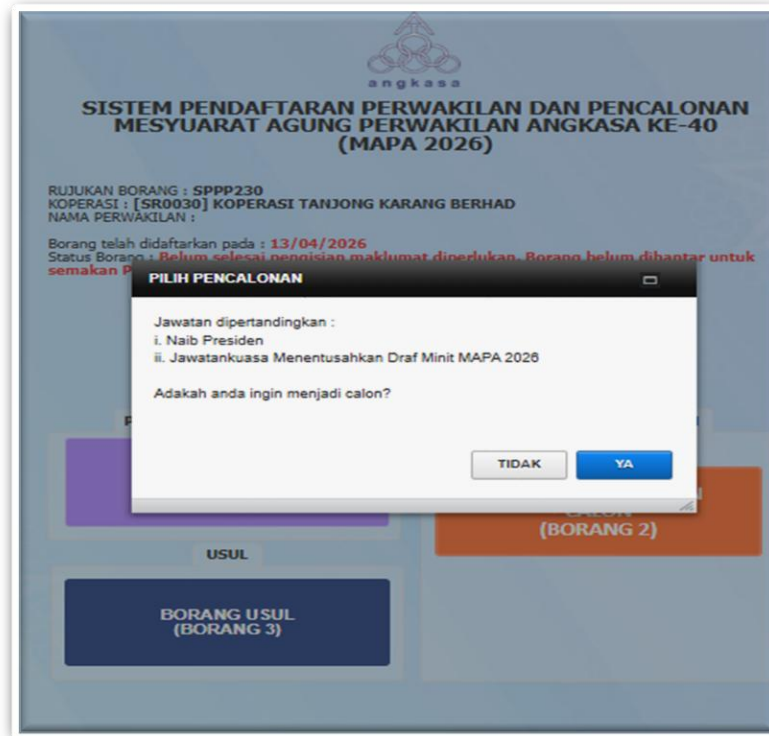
angkasa

SISTEM PENDAFTARAN PERWAKILAN DAN PENCALONAN MESYUARAT AGUNG PERWAKILAN ANGKASA KE-40 (MAPA 2026)

RUJUKAN BORANG : SPPP230
KOPERASI : [SR0030] KOPERASI TANJONG KARANG BERHAD
NAMA PERWAKILAN :

Borang telah didaftarkan pada : 13/04/2026
Status Borang : Belum selesai pengisian maklumat diperlukan. Borang belum dihantar untuk semakan P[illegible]

PILIH PENCALONAN

Jawatan dipertandingkan :
i. Naib Presiden
ii. Jawatankuasa Menentusahkan Draf Minit MAPA 2026

Adakah anda ingin menjadi calon?

TIDAK
YA

P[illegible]

CALON
(BORANG 2)

USUL

BORANG USUL
(BORANG 3)